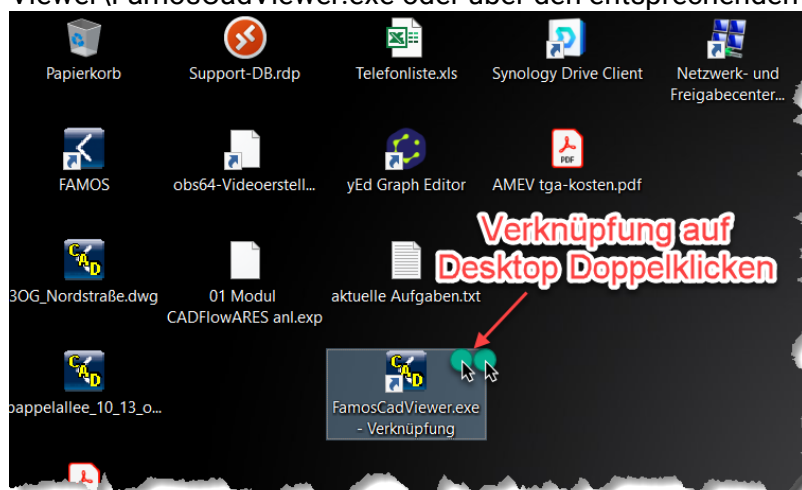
Viewer\FamosCadViewer.exe oder über den entsprechenden

Papierkorb

Support-DB.rdp

Telefonliste.xls

Synology Drive Client

Netzwerk- und Freigabecenter...

FAMOS

obs64-Videoerstell...

yEd Graph Editor

AMEV tga-kosten.pdf

Verknüpfung auf Desktop Doppelklicken

3OG_Nordstraße.dwg

01 Modul CADFlowARES anl.exp

aktuelle Aufgaben.txt

pappelallee_10_13_o...

FamosCadViewer.exe - Verknüpfung